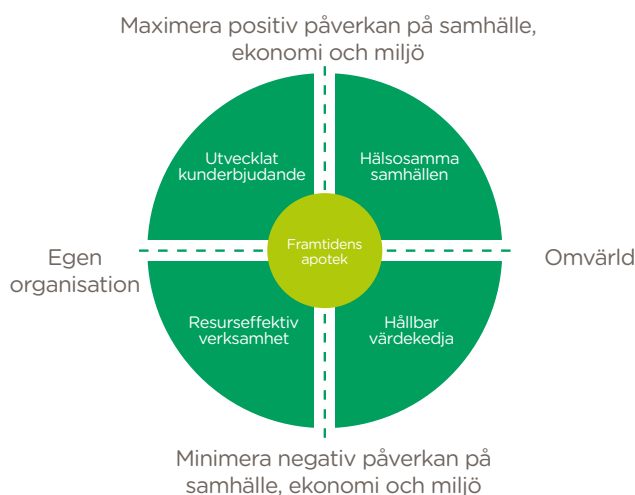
Maximera positiv påverkan på samhälle, ekonomi och miljö

Utvecklat kunderbjudande

Hälsosamma samhällen

Egen organisation

Framtidens apotek

Omvärld

Resurseffektiv verksamhet

Hållbar värdekedja

Minimera negativ påverkan på samhälle, ekonomi och miljö